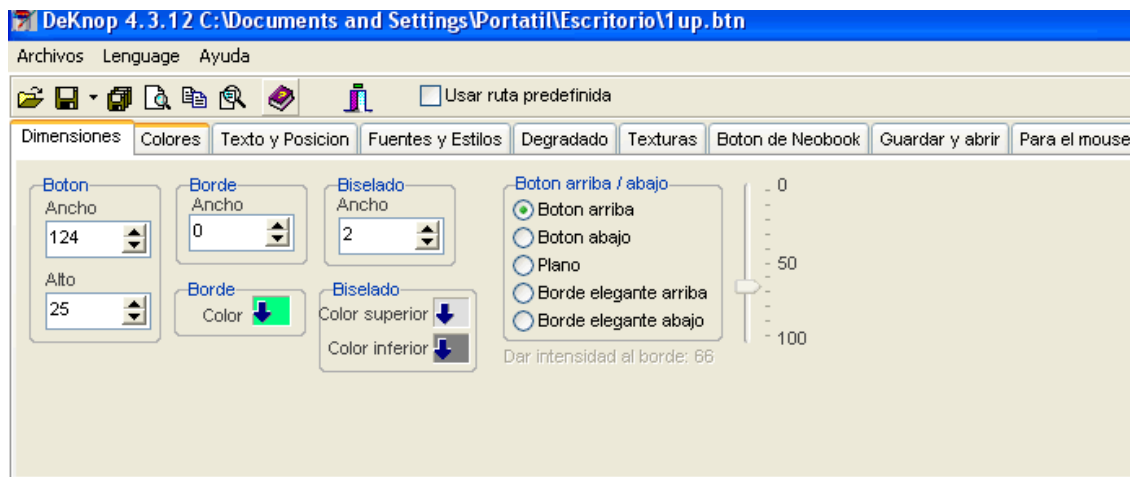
DeKnop 4.3.12 C:\Documents and Settings\Portatil\Escritorio\1up.btn

Archivos Lenguage Ayuda

Usar ruta predefinida

Dimensiones | Colores | Texto y Posicion | Fuentes y Estilos | Degradado | Texturas | Boton de Neobook | Guardar y abrir | Para el mouse

Boton
Ancho
124
Alto
25

Borde
Ancho
0

Biselado
Ancho
2

Borde
Color

Biselado
Color superior
Color inferior

Boton arriba / abajo
Boton arriba
Boton abajo
Plano
Borde elegante arriba
Borde elegante abajo

Dar intensidad al borde: 66

0
50
100